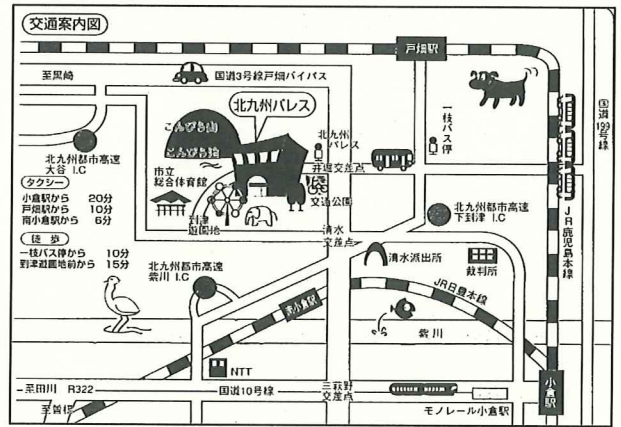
交通案内図

戸畑駅

至黒崎

国道3号線戸畑バイパス

北九州パレス

こんぴら山

こんぴら池

北九州都市高速
大谷 I.C

北九州パレス

一枝バス停

国道199号線

タクシー
小倉駅から 20分
戸畑駅から 10分
南小倉駅から 6分

市立
総合体育館

到津遊園地

井道交差点

交通公園

北九州都市高速
下到津 I.C

JR鹿児島本線

徒歩
一枝バス停から 10分
到津遊園地前から 15分

清水
交差点

清水派出所

裁判所

北九州都市高速
紫川 I.C

南小倉駅

JR日豊本線

紫川

NTT

至門司 R322

国道10号線

三萩野
交差点

モノレール小倉駅

小倉駅

至曽根